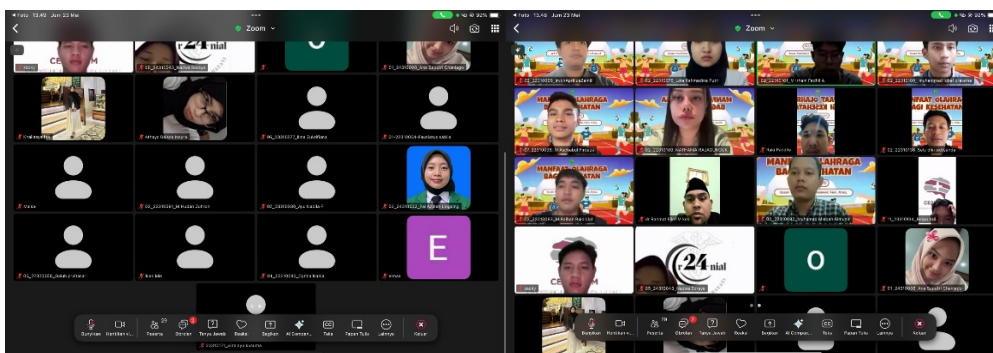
◂ Foto 13.48 Jum 23 Mei
Zoom
Bunyikan
Hentikan vi...
Peserta
Obrolan
Tanya Jawab
Reaksi
Bagikan
AI Compan...
Teks
Papan Tulis
Lainnya
Keluar
E
O
24 nial
CE M

◂ Foto 13.48 Jum 23 Mei
Zoom
MANFAAT OLAHRAGA BAGI KESEHATAN
Bunyikan
Hentikan vi...
Peserta
Obrolan
Tanya Jawab
Reaksi
Bagikan
AI Compan...
Teks
Papan Tulis
Lainnya
Keluar
O
24 nial
CE M